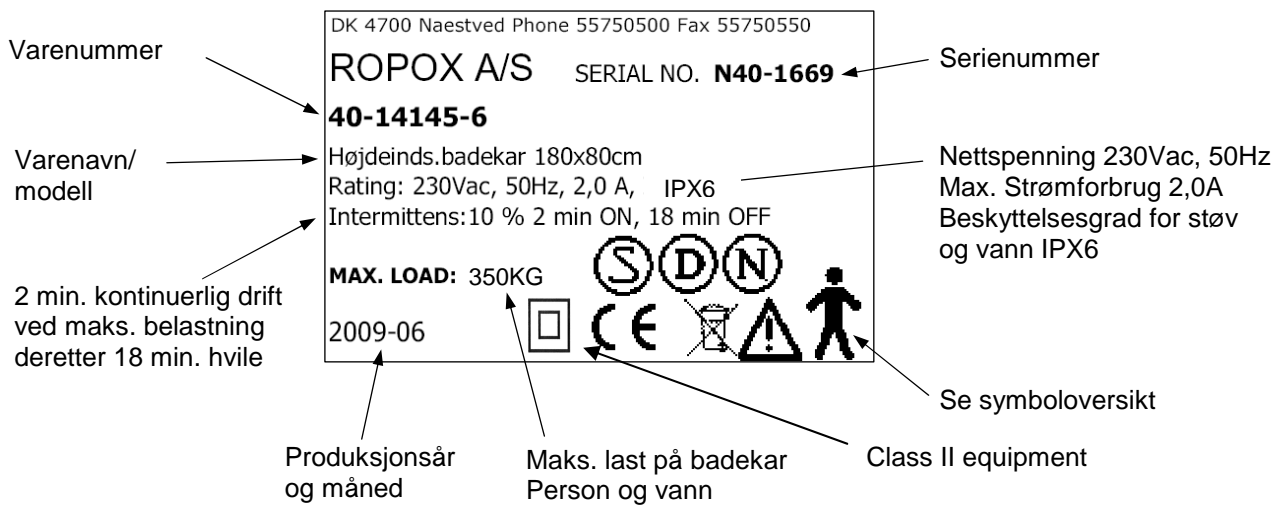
DK 4700 Naestved Phone 55750500 Fax 55750550

Varenummer

ROPOX A/S SERIAL NO. **N40-1669**

Serienummer

**40-14145-6**

Varenavn/ modell

Højdeinds.badekar 180x80cm

Rating: 230Vac, 50Hz, 2,0 A, IPX6

Intermittens:10 % 2 min ON, 18 min OFF

Nettspenning 230Vac, 50Hz
Max. Strømforbrug 2,0A
Beskyttelsesgrad for støv og vann IPX6

S D N

**MAX. LOAD:** 350KG

CE

2 min. kontinuerlig drift ved maks. belastning deretter 18 min. hvile

2009-06

Se symboloversikt

Produksjonsår og måned

Maks. last på badekar Person og vann

Class II equipment